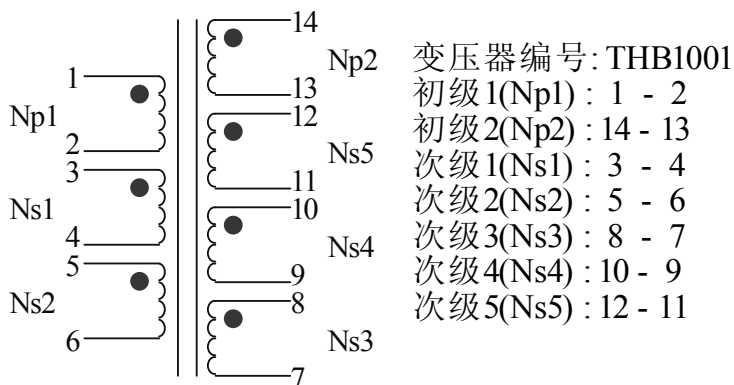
14
Np2
13
12
Ns5
11
10
Ns4
9
8
Ns3
7

1
Np1
2
3
Ns1
4
5
Ns2
6

变压器编号: THB1001
初级1(Np1) : 1 - 2
初级2(Np2) : 14 - 13
次级1(Ns1) : 3 - 4
次级2(Ns2) : 5 - 6
次级3(Ns3) : 8 - 7
次级4(Ns4) : 10 - 9
次级5(Ns5) : 12 - 11